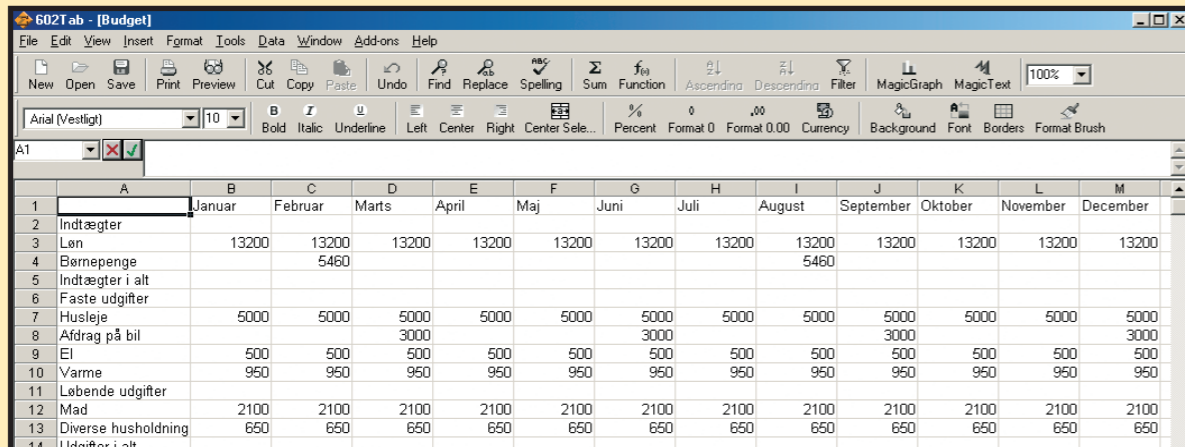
602Tab - [Budget]

File Edit View Insert Format Tools Data Window Add-ons Help

New Open Save Print Preview Cut Copy Paste Undo Find Replace Spelling Sum Function Ascending Descending Filter MagicGraph MagicText 100%

Arial (Vestligt) 10 Bold Italic Underline Left Center Right Center Sele... Percent Format 0 Format 0.00 Currency Background Font Borders Format Brush

A1

| | A | B | C | D | E | F | G | H | I | J | K | L | M |
|---|---|---|---|---|---|---|---|---|---|---|---|---|---|
| 1 | | Januar | Februar | Marts | April | Maj | Juni | Juli | August | September | Oktober | November | December |
| 2 | Indtægter | | | | | | | | | | | | |
| 3 | Løn | 13200 | 13200 | 13200 | 13200 | 13200 | 13200 | 13200 | 13200 | 13200 | 13200 | 13200 | 13200 |
| 4 | Børnepenge | | 5460 | | | | | | 5460 | | | | |
| 5 | Indtægter i alt | | | | | | | | | | | | |
| 6 | Faste udgifter | | | | | | | | | | | | |
| 7 | Husleje | 5000 | 5000 | 5000 | 5000 | 5000 | 5000 | 5000 | 5000 | 5000 | 5000 | 5000 | 5000 |
| 8 | Afdrag på bil | | | 3000 | | | 3000 | | | 3000 | | | 3000 |
| 9 | El | 500 | 500 | 500 | 500 | 500 | 500 | 500 | 500 | 500 | 500 | 500 | 500 |
| 10 | Varme | 950 | 950 | 950 | 950 | 950 | 950 | 950 | 950 | 950 | 950 | 950 | 950 |
| 11 | Løbende udgifter | | | | | | | | | | | | |
| 12 | Mad | 2100 | 2100 | 2100 | 2100 | 2100 | 2100 | 2100 | 2100 | 2100 | 2100 | 2100 | 2100 |
| 13 | Diverse husholdning | 650 | 650 | 650 | 650 | 650 | 650 | 650 | 650 | 650 | 650 | 650 | 650 |
| 14 | Udgifter i alt | | | | | | | | | | | | |